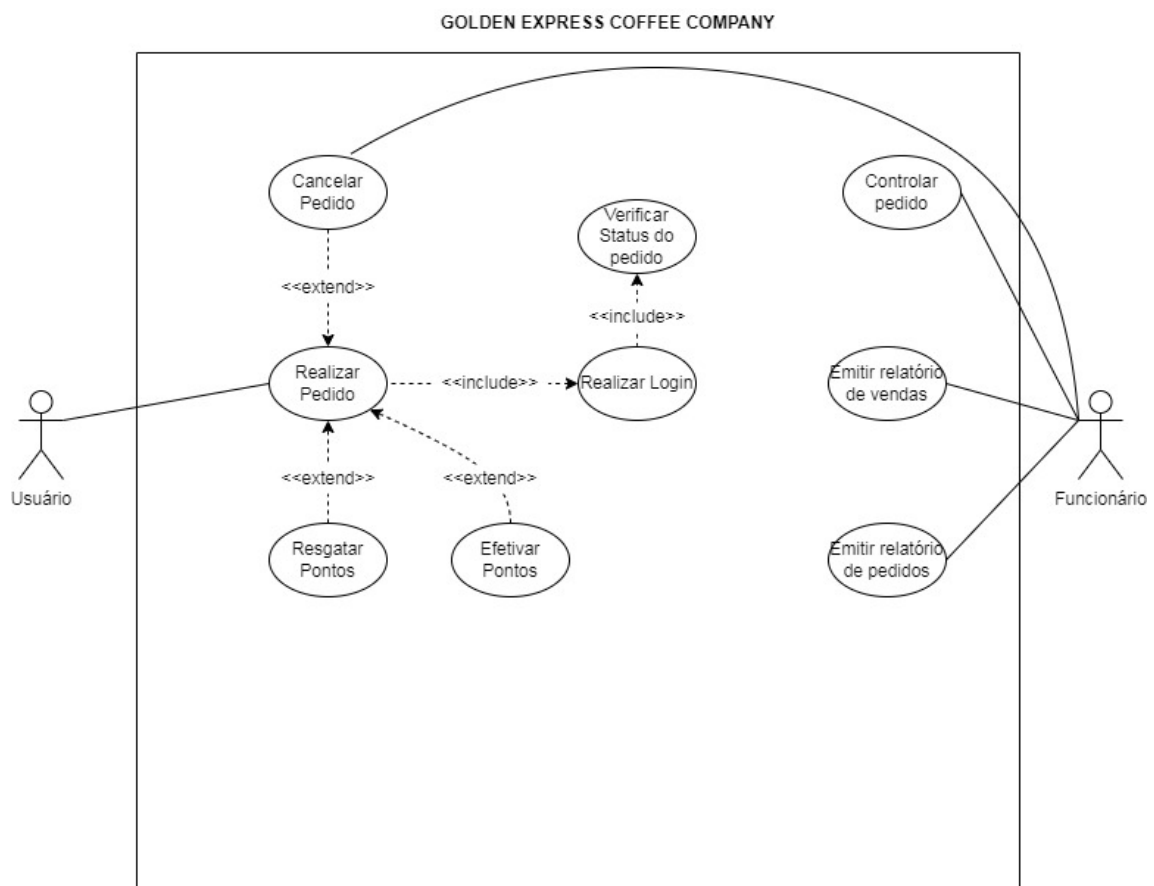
GOLDEN EXPRESS COFFEE COMPANY

Cancelar Pedido

Controlar pedido

Verificar Status do pedido

<<extend>>

<<include>>

Realizar Pedido

<<include>>

Realizar Login

Emitir relatório de vendas

Usuário

<<extend>>

<<extend>>

Funcionário

Resgatar Pontos

Efetivar Pontos

Emitir relatório de pedidos